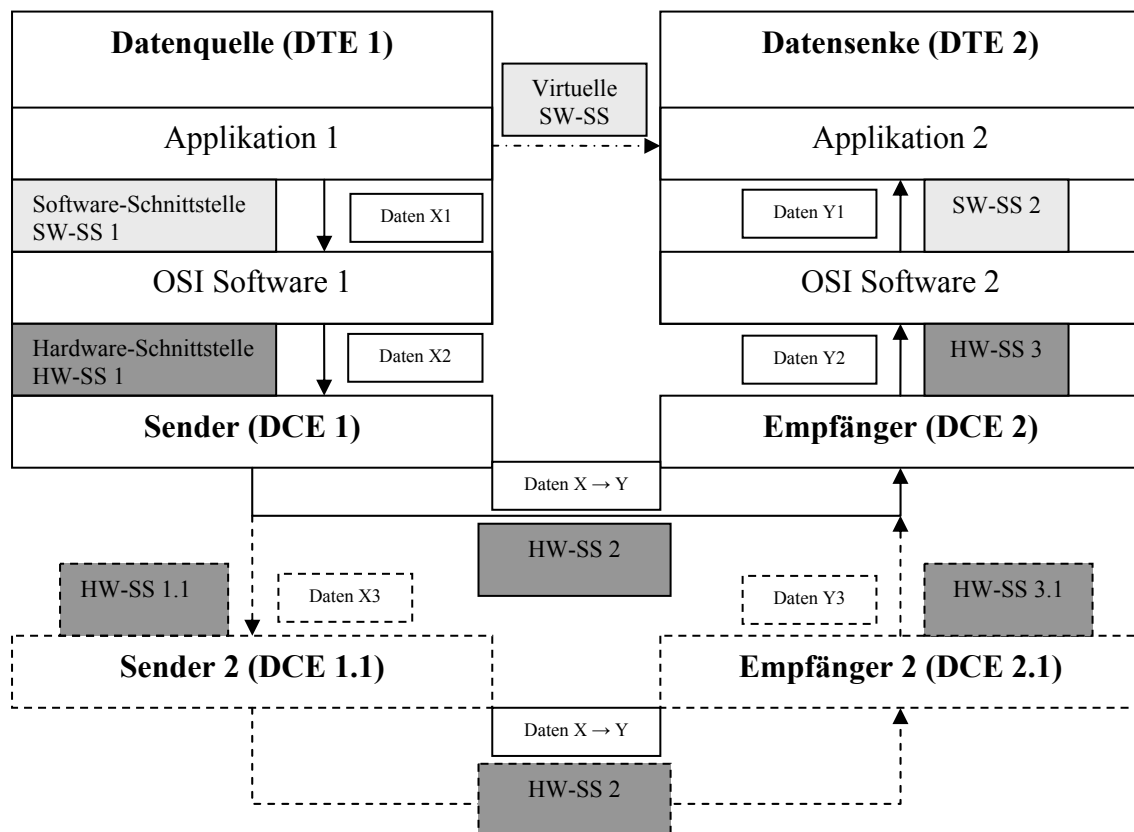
Datenquelle (DTE 1)

Virtuelle SW-SS

Datensenke (DTE 2)

Applikation 1

Applikation 2

Software-Schnittstelle SW-SS 1

Daten X1

Daten Y1

SW-SS 2

OSI Software 1

OSI Software 2

Hardware-Schnittstelle HW-SS 1

Daten X2

Daten Y2

HW-SS 3

Sender (DCE 1)

Empfänger (DCE 2)

Daten X $\rightarrow$ Y

HW-SS 2

HW-SS 1.1

Daten X3

Daten Y3

HW-SS 3.1

Sender 2 (DCE 1.1)

Empfänger 2 (DCE 2.1)

Daten X $\rightarrow$ Y

HW-SS 2